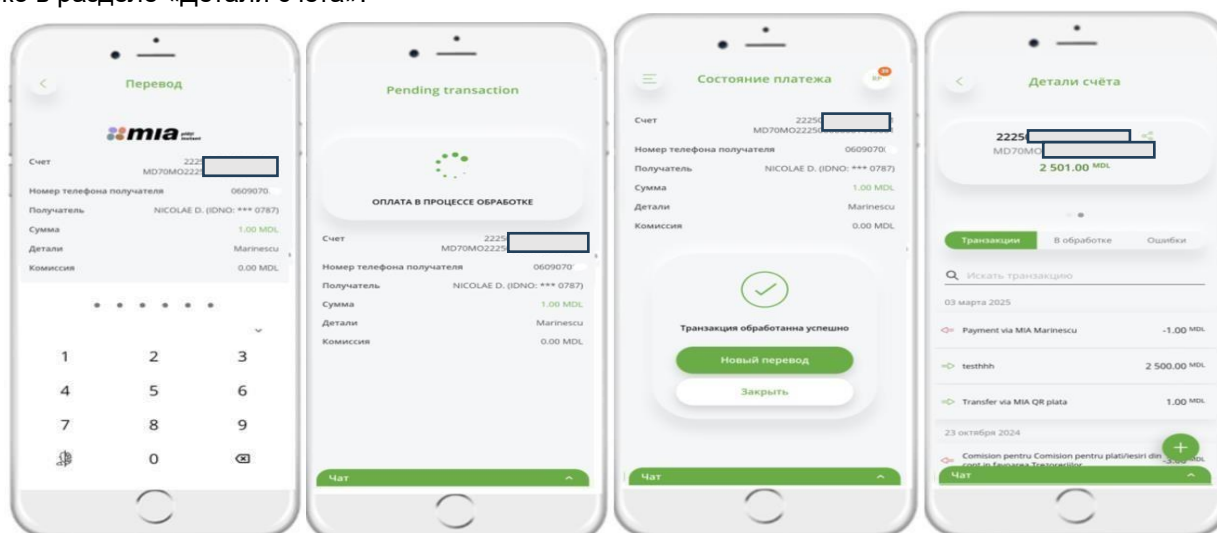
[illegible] в разделе «Детали счёта».

Перевод

mia plăți instant

Счет 2225 MD70MO2225

Номер телефона получателя 0609070

Получатель NICOLAE D. (IDNO: *** 0787)

Сумма 1.00 MDL

Детали Marinescu

Комиссия 0.00 MDL

1 2 3
4 5 6
7 8 9
0

Pending transaction

ОПЛАТА В ПРОЦЕССЕ ОБРАБОТКЕ

Счет 2225 MD70MO2225

Номер телефона получателя 0609070

Получатель NICOLAE D. (IDNO: *** 0787)

Сумма 1.00 MDL

Детали Marinescu

Комиссия 0.00 MDL

Чат

Состояние платежа

Счет 2225 MD70MO2225

Номер телефона получателя 0609070

Получатель NICOLAE D. (IDNO: *** 0787)

Сумма 1.00 MDL

Детали Marinescu

Комиссия 0.00 MDL

Транзакция обработанна успешно

Новый перевод

Закрыть

Чат

Детали счёта

2225 MD70MO

2 501.00 MDL

Транзакции В обработке Ошибки

Искать транзакцию

03 марта 2025

Payment via MIA Marinescu -1.00 MDL

testhhh 2 500.00 MDL

Transfer via MIA QR plata 1.00 MDL

23 октября 2024

Comision pentru Comision pentru plati/iesiri din card in favoarea Trezorariilor -3.00 MDL

Чат